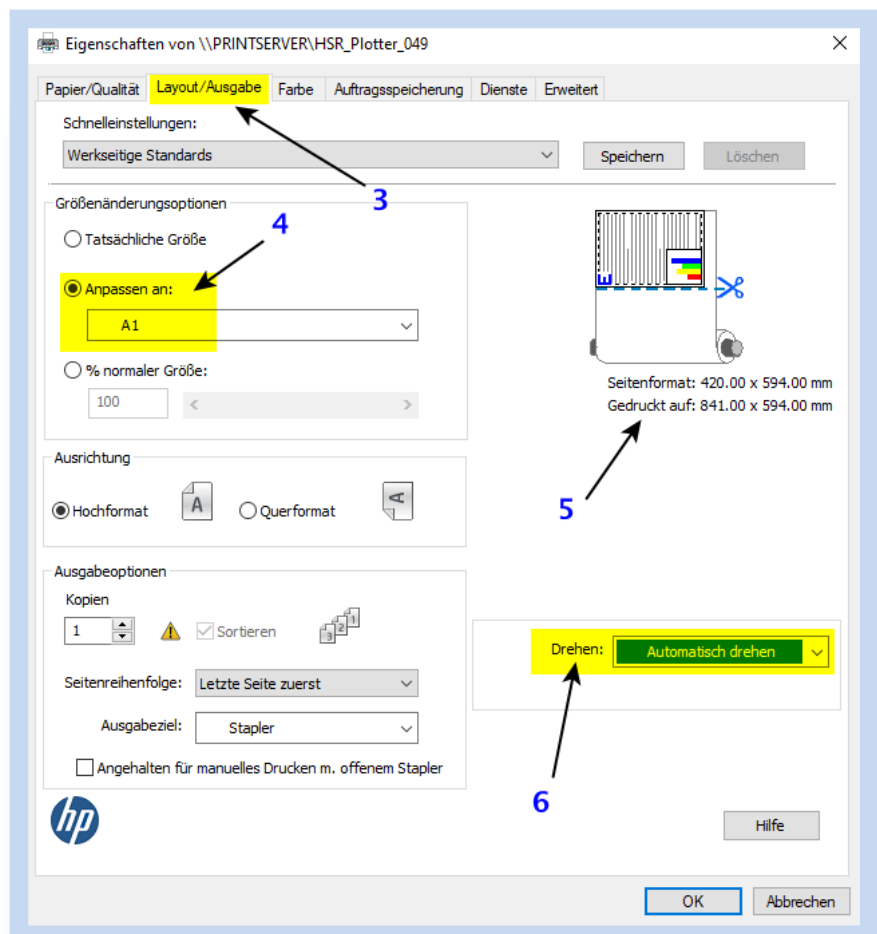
Eigenschaften von \\PRINTSERVER\HSR_Plotter_049

Papier/Qualität Layout/Ausgabe Farbe Auftragsspeicherung Dienste Erweitert

Schnelleinstellungen:
Werkseitige Standards
Speichern Löschen

3

Größenänderungsoptionen
4
Tatsächliche Größe
Anpassen an:
A1
% normaler Größe:
100

Seitenformat: 420.00 x 594.00 mm
Gedruckt auf: 841.00 x 594.00 mm

Ausrichtung
Hochformat A Querformat A

5

Ausgabeoptionen
Kopien
1
Sortieren
1 2 3

Drehen: Automatisch drehen

Seitenreihenfolge: Letzte Seite zuerst
Ausgabeziel: Stapler
Angehalten für manuelles Drucken m. offenem Stapler

6

hp

Hilfe

OK Abbrechen